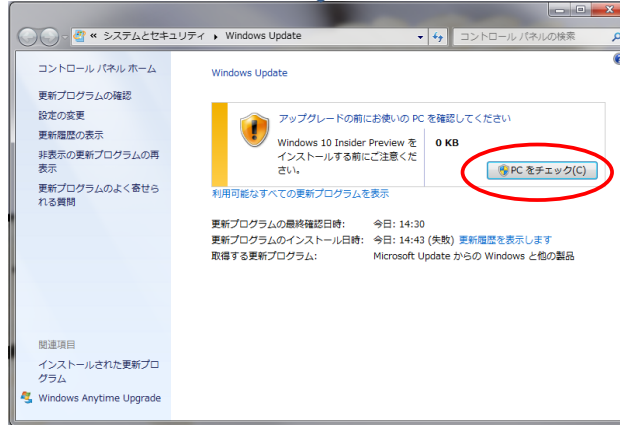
« システムとセキュリティ ▸ Windows Update

コントロール パネルの検索

コントロール パネル ホーム

更新プログラムの確認

設定の変更

更新履歴の表示

非表示の更新プログラムの再表示

更新プログラムのよく寄せられる質問

Windows Update

アップグレードの前にお使いの PC を確認してください

Windows 10 Insider Preview をインストールする前にご注意ください。

0 KB

PC をチェック(C)

利用可能なすべての更新プログラムを表示

更新プログラムの最終確認日時: 今日: 14:30

更新プログラムのインストール日時: 今日: 14:43 (失敗) 更新履歴を表示します

取得する更新プログラム: Microsoft Update からの Windows と他の製品

関連項目

インストールされた更新プログラム

Windows Anytime Upgrade